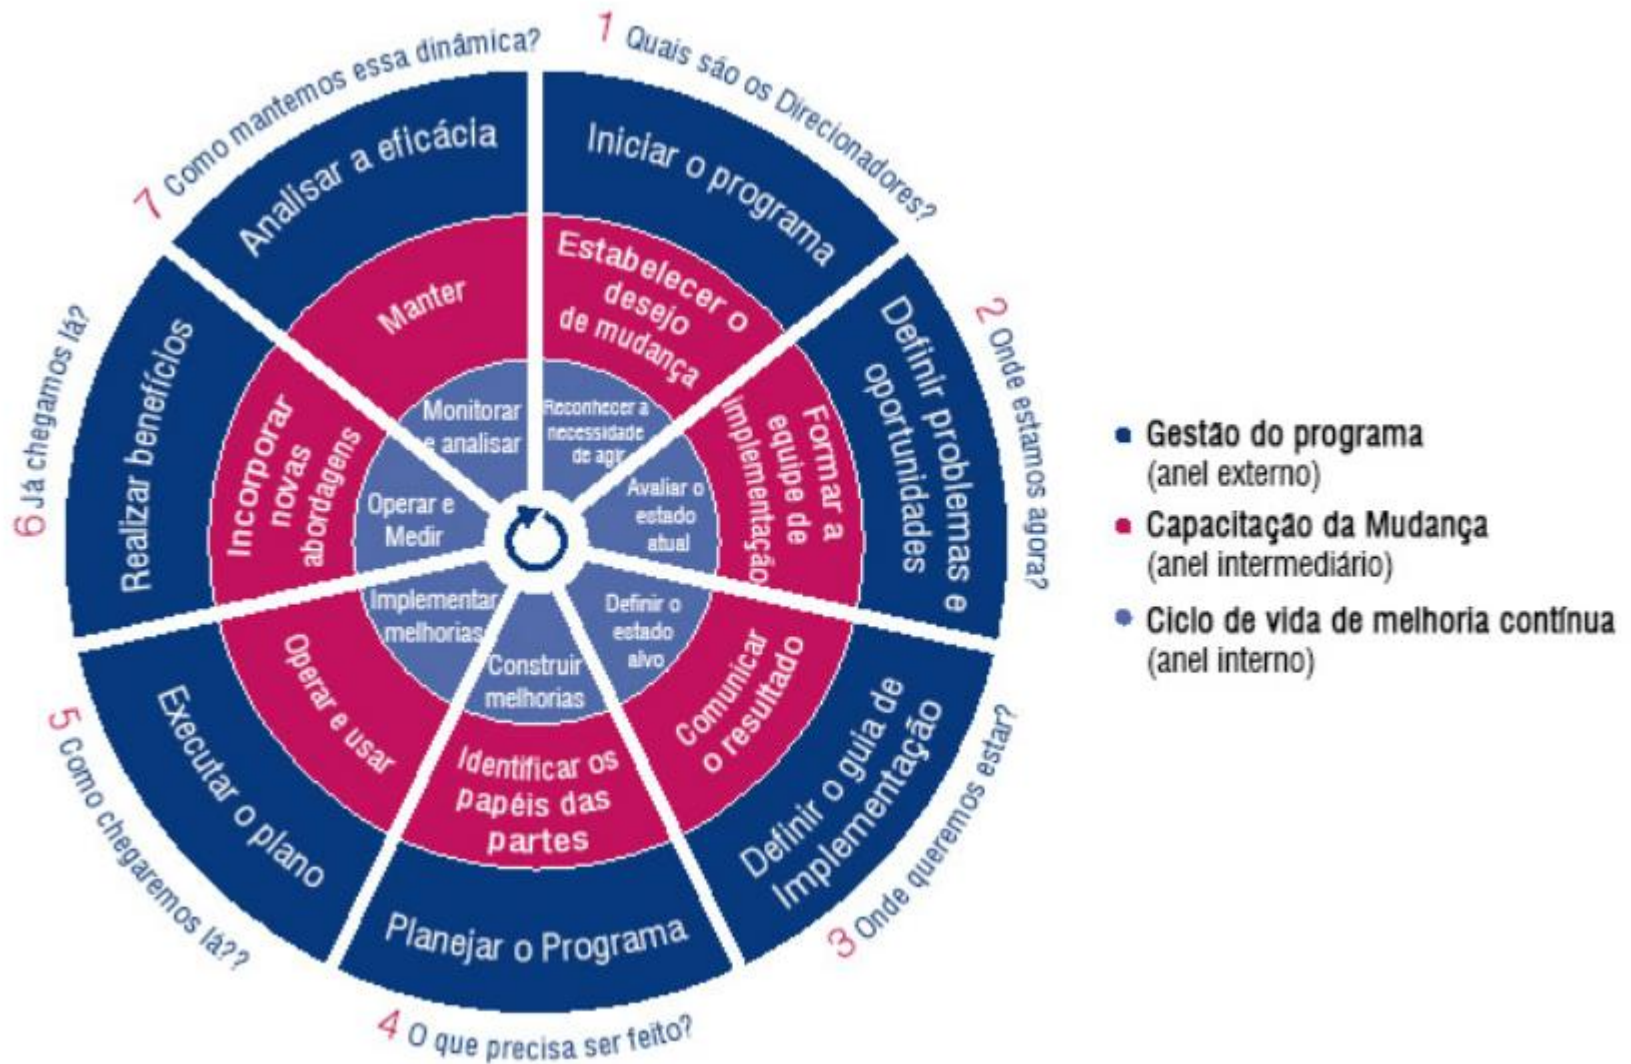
1 Quais são os Direcionadores?

Iniciar o programa

Estabelecer o desejo de mudança

Reconhecer a necessidade de agir

2 Onde estamos agora?

Definir problemas e oportunidades

Formar a equipe de implementação

Avaliar o estado atual

3 Onde queremos estar?

Definir o guia de Implementação

Comunicar o resultado

Definir o estado alvo

4 O que precisa ser feito?

Planejar o Programa

Identificar os papéis das partes

Construir melhorias

5 Como chegaremos lá??

Executar o plano

Operar e usar

Implementar melhorias

6 Já chegamos lá?

Realizar benefícios

Incorporar novas abordagens

Operar e Medir

7 Como mantemos essa dinâmica?

Analisar a eficácia

Manter

Monitorar e analisar

• Gestão do programa (anel externo)

• Capacitação da Mudança (anel intermediário)

• Ciclo de vida de melhoria contínua (anel interno)